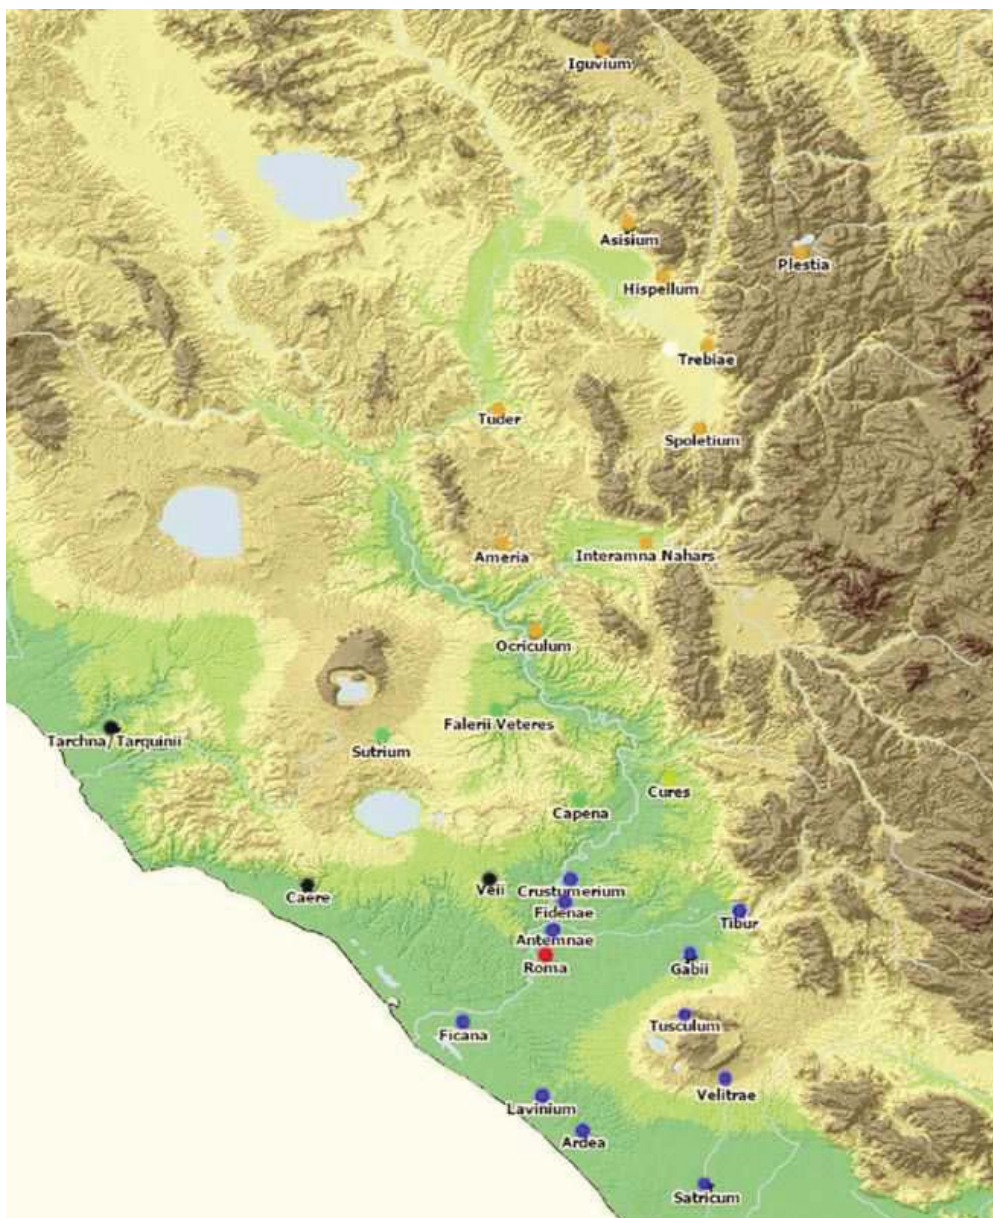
Iguvium

Asisium

Plestia

Hispellum

Trebiae

Tuder

Spoletium

Ameria

Interamna Nahars

Ocriculum

Tarchna/Tarquinii

Falerii Veteres

Sutrium

Cures

Capena

Caere

Veii

Crustumerium

Fidenae

Tibur

Antemnae

Roma

Gabii

Ficana

Tusculum

Lavinium

Velitrae

Ardea

Satricum